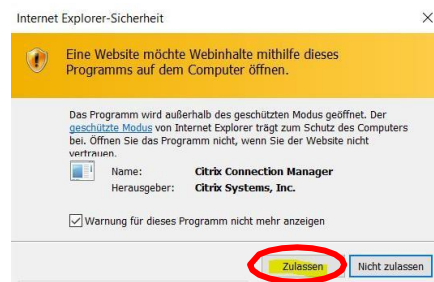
Internet Explorer-Sicherheit

Eine Website möchte Webinhalte mithilfe dieses Programms auf dem Computer öffnen.

Das Programm wird außerhalb des geschützten Modus geöffnet. Der geschützte Modus von Internet Explorer trägt zum Schutz des Computers bei. Öffnen Sie das Programm nicht, wenn Sie der Website nicht vertrauen.

Name: Citrix Connection Manager
Herausgeber: Citrix Systems, Inc.

Warnung für dieses Programm nicht mehr anzeigen

Zulassen
Nicht zulassen